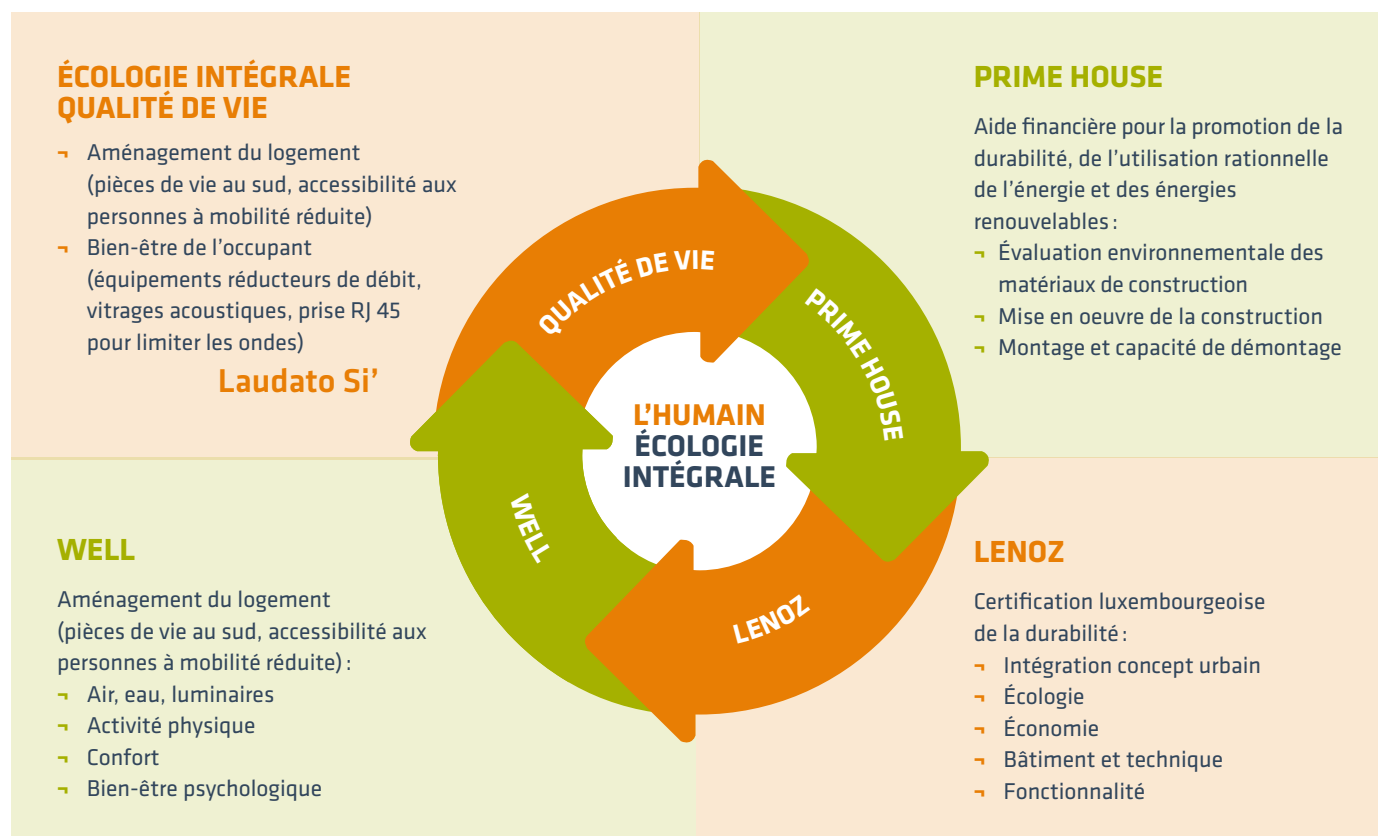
ÉCOLOGIE INTÉGRALE
QUALITÉ DE VIE

¬ Aménagement du logement (pièces de vie au sud, accessibilité aux personnes à mobilité réduite)
¬ Bien-être de l'occupant (équipements réducteurs de débit, vitrages acoustiques, prise RJ 45 pour limiter les ondes)

Laudato Si'

PRIME HOUSE

Aide financière pour la promotion de la durabilité, de l'utilisation rationnelle de l'énergie et des énergies renouvelables :
¬ Évaluation environnementale des matériaux de construction
¬ Mise en oeuvre de la construction
¬ Montage et capacité de démontage

QUALITÉ DE VIE

PRIME HOUSE

L'HUMAIN
ÉCOLOGIE
INTÉGRALE

WELL

LENOZ

WELL

Aménagement du logement (pièces de vie au sud, accessibilité aux personnes à mobilité réduite) :
¬ Air, eau, luminaires
¬ Activité physique
¬ Confort
¬ Bien-être psychologique

LENOZ

Certification luxembourgeoise de la durabilité :
¬ Intégration concept urbain
¬ Écologie
¬ Économie
¬ Bâtiment et technique
¬ Fonctionnalité